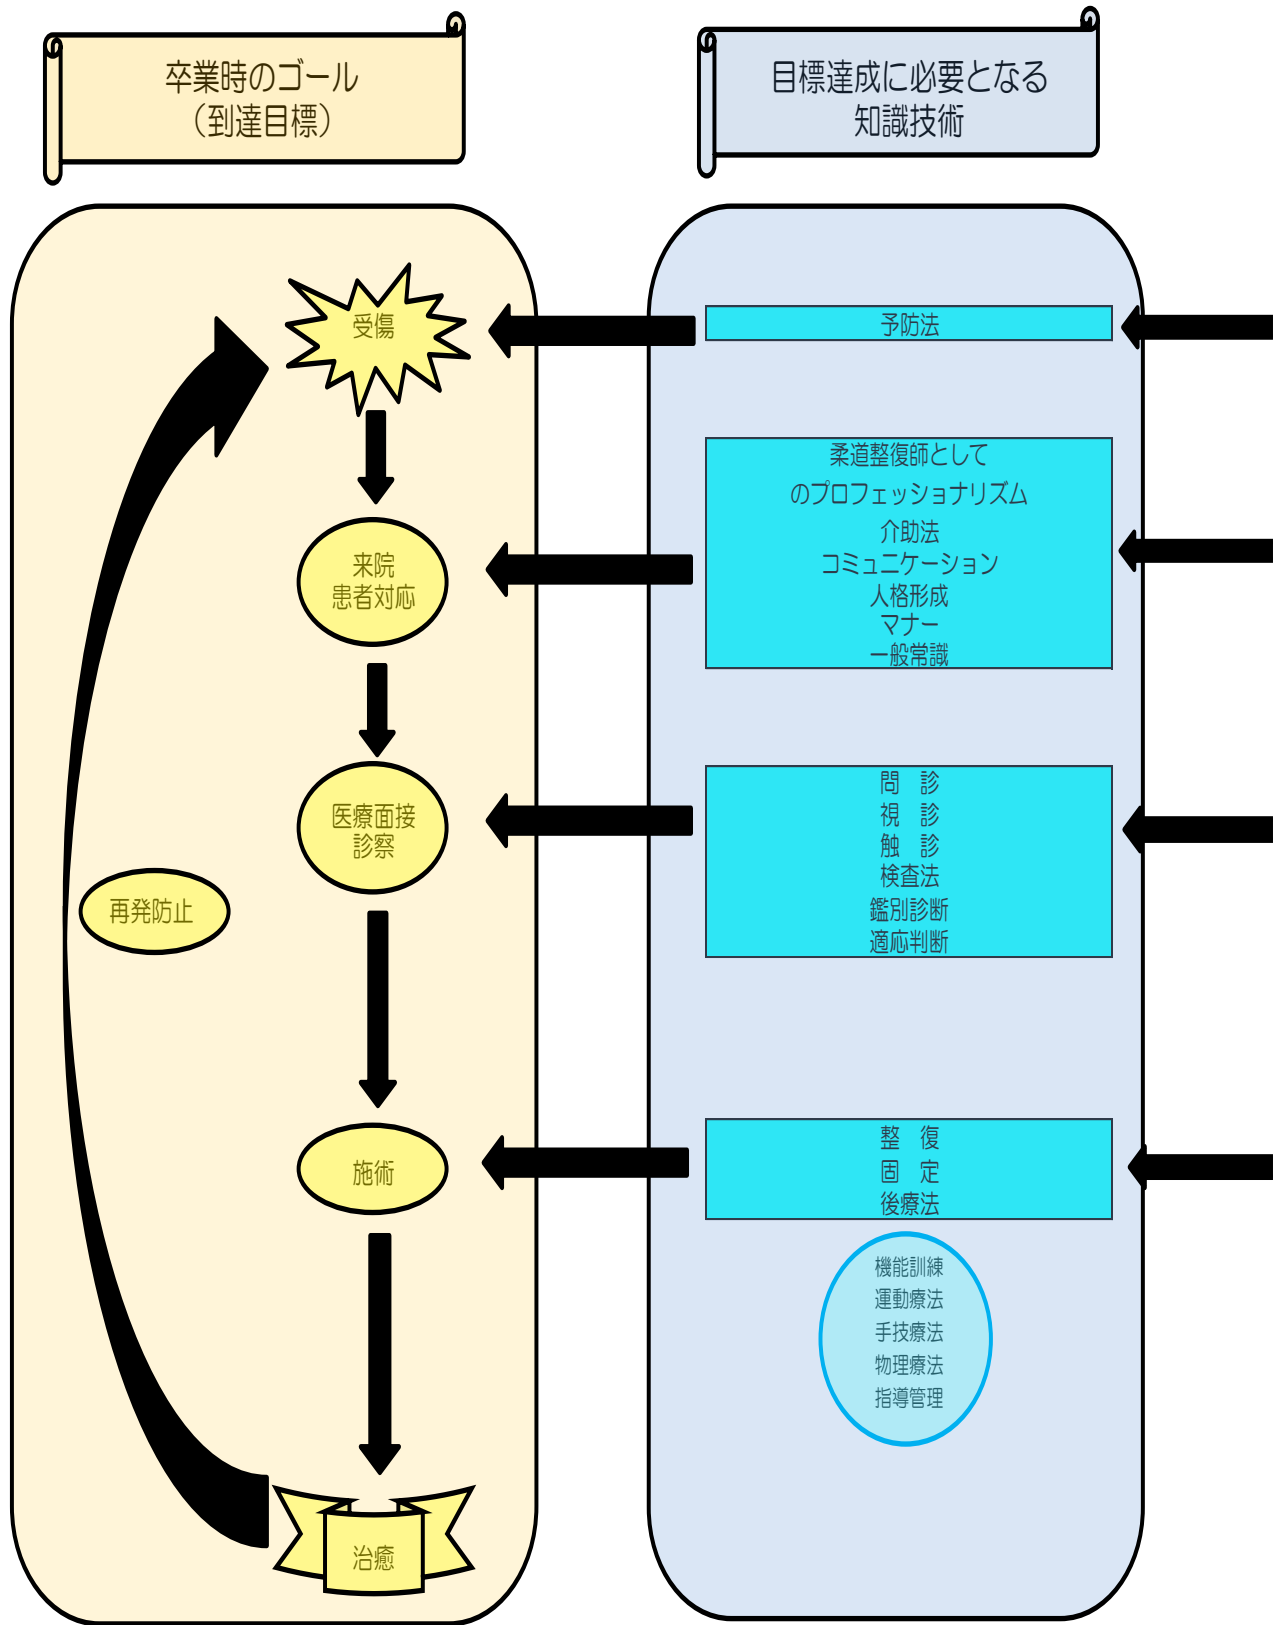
卒業時のゴール
（到達目標）

目標達成に必要となる
知識技術

受傷

来院
患者対応

医療面接
診察

再発防止

施術

治癒

予防法

柔道整復師として
のプロフェッショナリズム
介助法
コミュニケーション
人格形成
マナー
一般常識

問　診
視　診
触　診
検査法
鑑別診断
適応判断

整　復
固　定
後療法

機能訓練
運動療法
手技療法
物理療法
指導管理